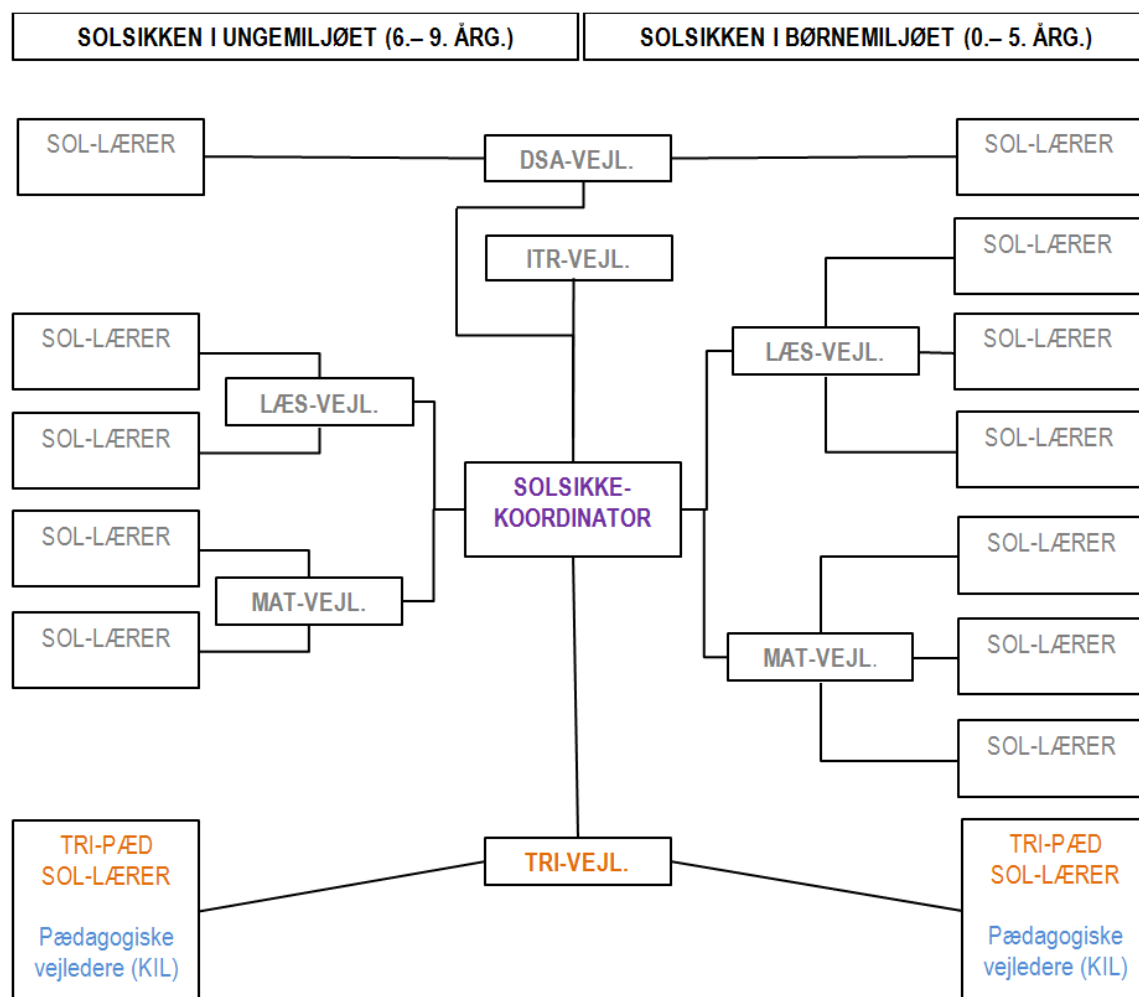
SOLSIKKEN I UNGEMILJØET (6.– 9. ÅRG.)

SOLSIKKEN I BØRNEMILJØET (0.– 5. ÅRG.)

SOL-LÆRER

DSA-VEJL.

SOL-LÆRER

ITR-VEJL.

SOL-LÆRER

SOL-LÆRER

LÆS-VEJL.

SOL-LÆRER

LÆS-VEJL.

SOL-LÆRER

SOL-LÆRER

SOL-LÆRER

SOLSIKKE-
KOORDINATOR

SOL-LÆRER

SOL-LÆRER

MAT-VEJL.

SOL-LÆRER

SOL-LÆRER

MAT-VEJL.

SOL-LÆRER

TRI-PÆD
SOL-LÆRER

Pædagogiske vejledere (KIL)

TRI-VEJL.

TRI-PÆD
SOL-LÆRER

Pædagogiske vejledere (KIL)